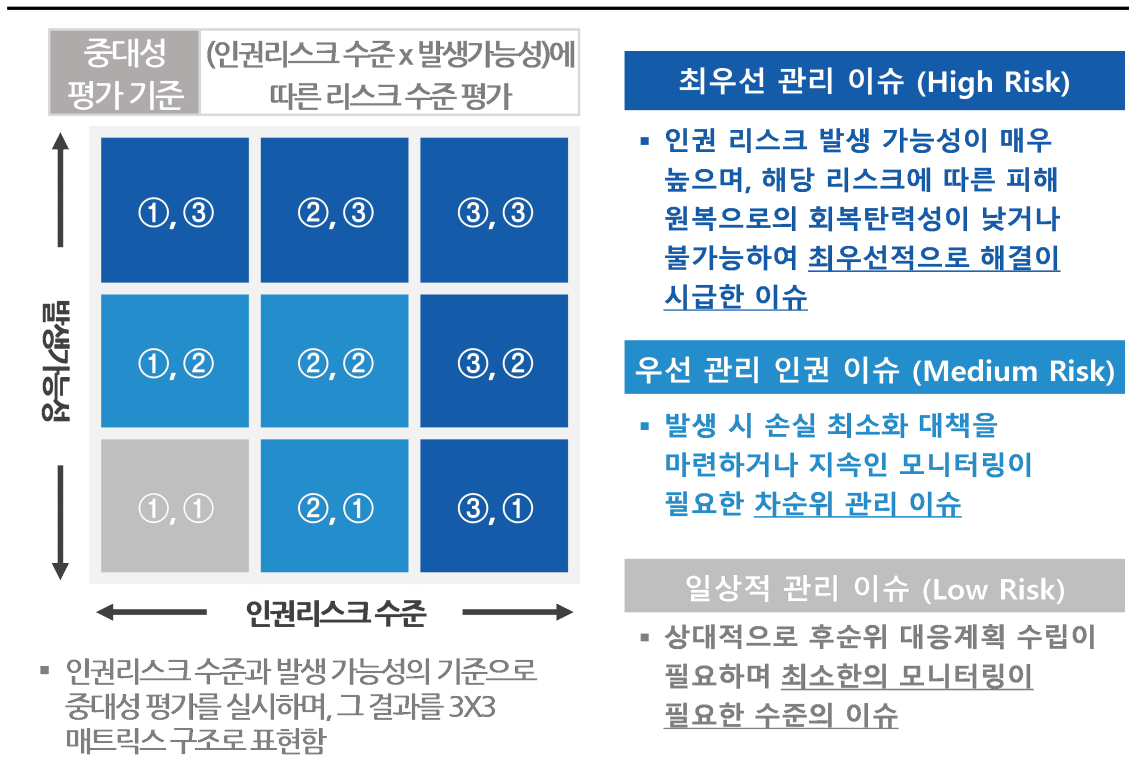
| 중대성 평가 기준 | (인권리스크 수준 x 발생가능성)에 따른 리스크 수준 평가 |
|---|---|

발생가능성

| ①, ③ | ②, ③ | ③, ③ |
|---|---|---|
| ①, ② | ②, ② | ③, ② |
| ①, ① | ②, ① | ③, ① |

인권리스크 수준

▪ 인권리스크 수준과 발생 가능성의 기준으로 중대성 평가를 실시하며, 그 결과를 3X3 매트릭스 구조로 표현함

최우선 관리 이슈 (High Risk)

▪ 인권 리스크 발생 가능성이 매우 높으며, 해당 리스크에 따른 피해 원복으로의 회복탄력성이 낮거나 불가능하여 최우선적으로 해결이 시급한 이슈

우선 관리 인권 이슈 (Medium Risk)

▪ 발생 시 손실 최소화 대책을 마련하거나 지속인 모니터링이 필요한 차순위 관리 이슈

일상적 관리 이슈 (Low Risk)

▪ 상대적으로 후순위 대응계획 수립이 필요하며 최소한의 모니터링이 필요한 수준의 이슈